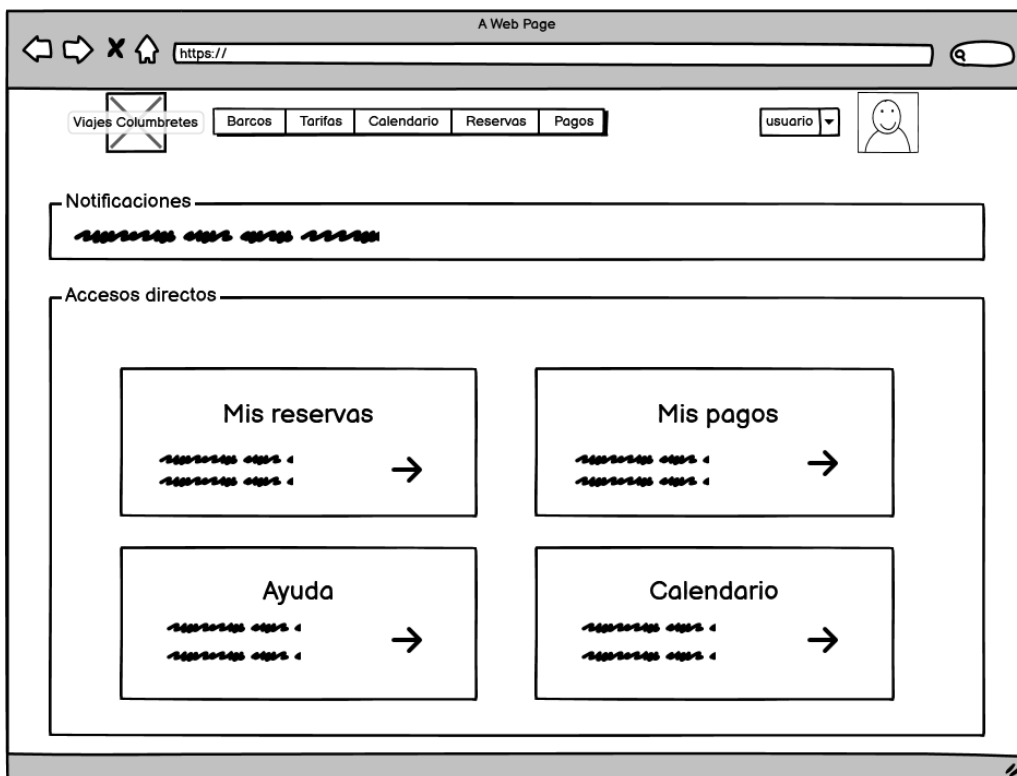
A Web Page

https://

Viajes Columbretes

| Barcos | Tarifas | Calendario | Reservas | Pagos |
|---|---|---|---|---|

usuario

Notificaciones

Accesos directos

Mis reservas

→

Mis pagos

→

Ayuda

→

Calendario

→